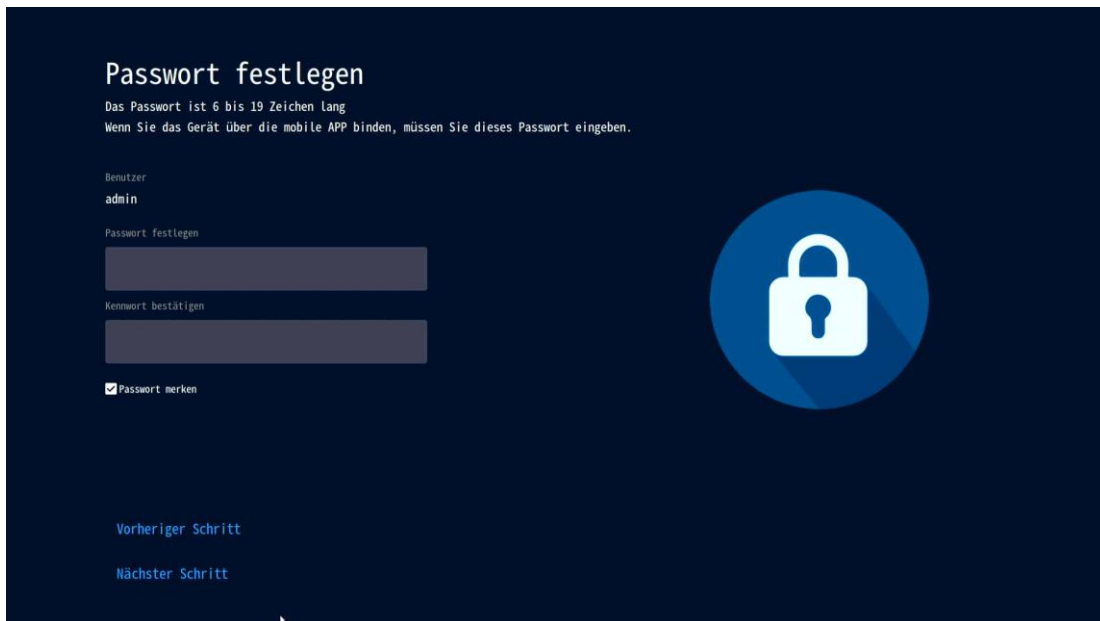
Passwort festlegen
Das Passwort ist 6 bis 19 Zeichen lang
Wenn Sie das Gerät über die mobile APP binden, müssen Sie dieses Passwort eingeben.

Benutzer
admin

Passwort festlegen

Kennwort bestätigen

Passwort merken

Vorheriger Schritt

Nächster Schritt